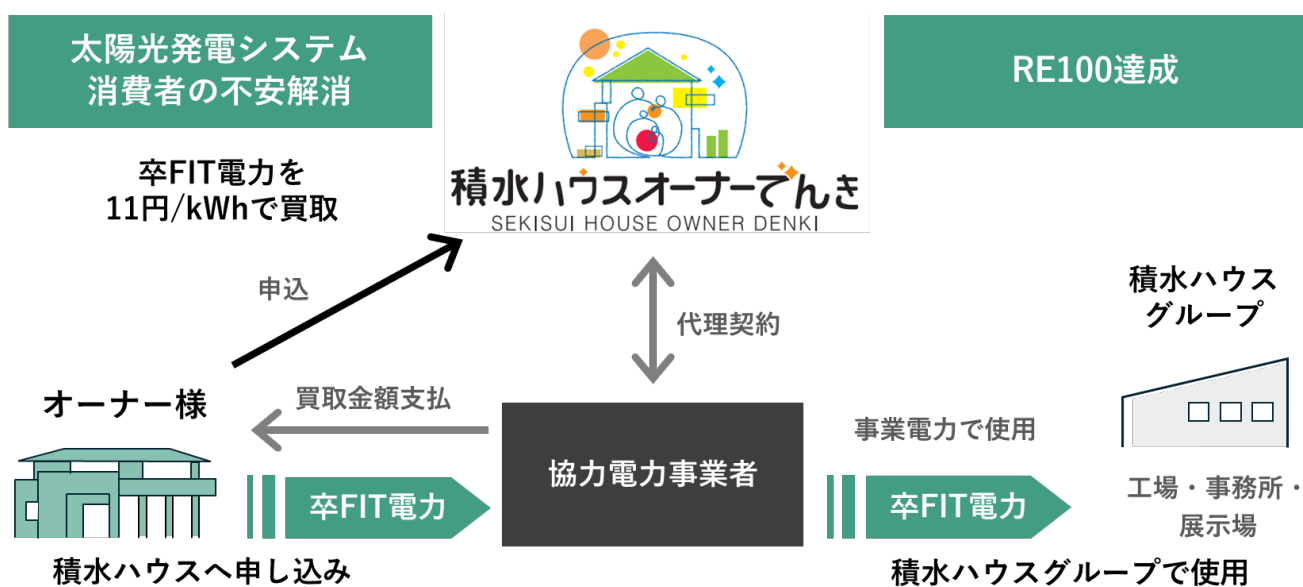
太陽光発電システム
消費者の不安解消

積水ハウスオーナーでんき
SEKISUI HOUSE OWNER DENKI

RE100達成

卒FIT電力を
11円/kWhで買取

申込

代理契約

積水ハウス
グループ

オーナー様

買取金額支払

協力電力事業者

事業電力で使用

卒FIT電力

卒FIT電力

工場・事務所・展示場

積水ハウスへ申し込み

積水ハウスグループで使用